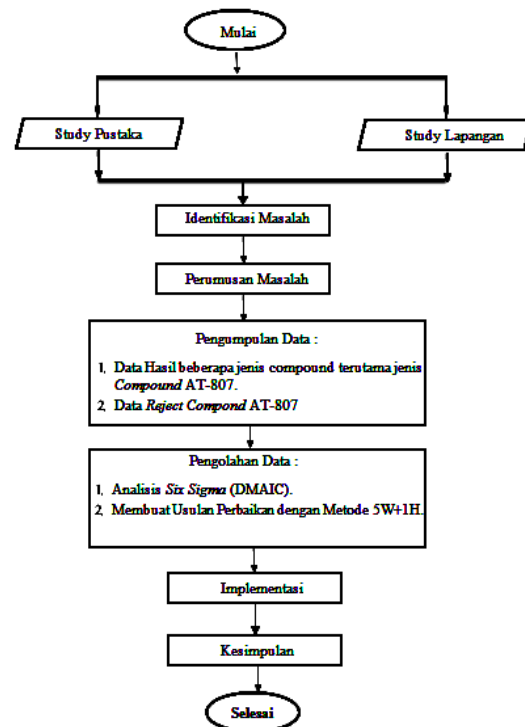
Mulai

Study Pustaka

Study Lapangan

Identifikasi Masalah

Perumusan Masalah

Pengumpulan Data :

1. Data Hasil beberapa jenis compound terutama jenis *Compound* AT-807.
2. Data *Reject Compond* AT-807

Pengolahan Data :

1. Analisis *Six Sigma* (DMAIC).
2. Membuat Usulan Perbaikan dengan Metode 5W+1H.

Implementasi

Kesimpulan

Selesai